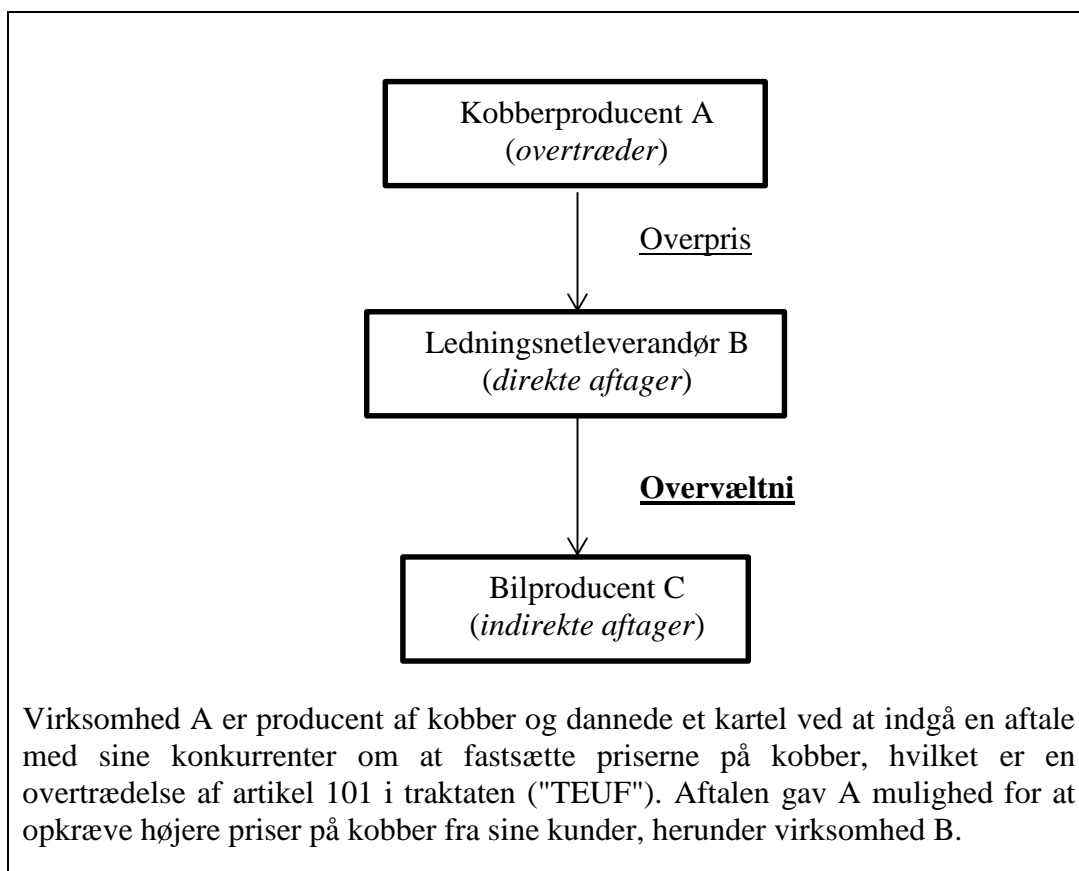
Kobberproducent A
(*overtræder*)

Overpris

Ledningsnetleverandør B
(*direkte aftager*)

**Overvæltni**

Bilproducent C
(*indirekte aftager*)

Virksomhed A er producent af kobber og dannede et kartel ved at indgå en aftale med sine konkurrenter om at fastsætte priserne på kobber, hvilket er en overtrædelse af artikel 101 i traktaten ("TEUF"). Aftalen gav A mulighed for at opkræve højere priser på kobber fra sine kunder, herunder virksomhed B.